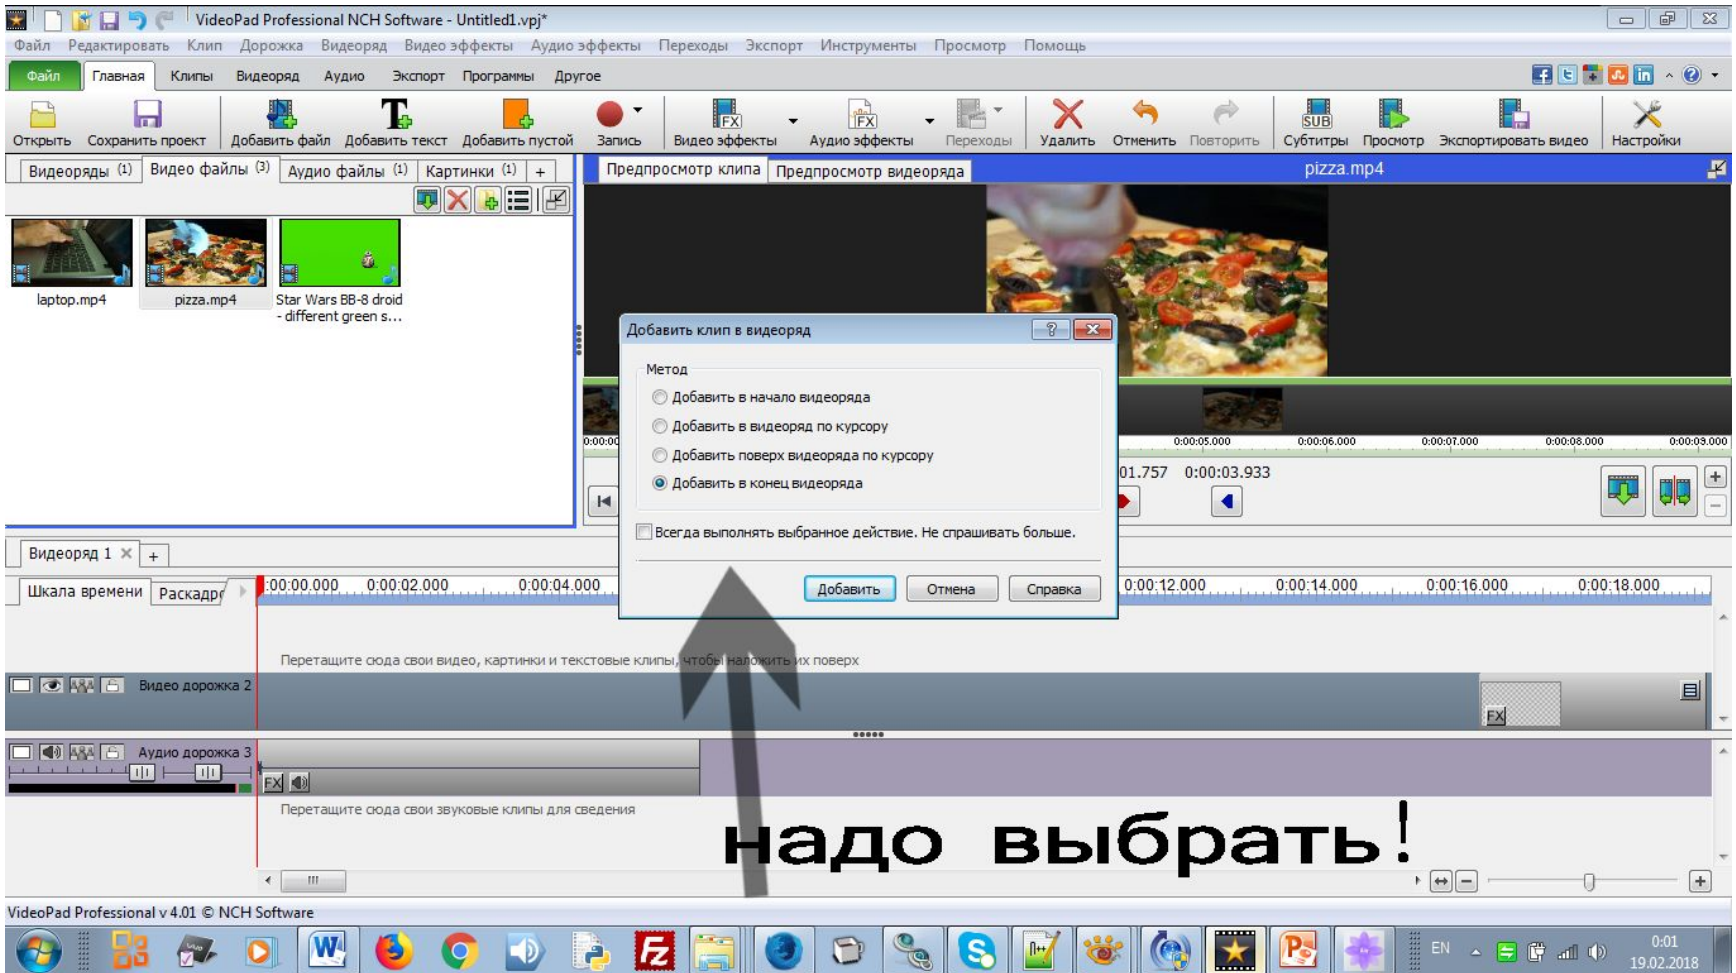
VideoPad Professional NCH Software - Untitled1.vpj*

Файл Редактировать Клип Дорожка Видеоряд Видео эффекты Аудио эффекты Переходы Экспорт Инструменты Просмотр Помощь

Файл Главная Клипы Видеоряд Аудио Экспорт Программы Другое

Открыть Сохранить проект Добавить файл Добавить текст Добавить пустой Запись Видео эффекты Аудио эффекты Переходы Удалить Отменить Повторить Субтитры Просмотр Экспортировать видео Настройки

Видеоряды (1) Видео файлы (3) Аудио файлы (1) Картинки (1) +

laptop.mp4 pizza.mp4 Star Wars BB-8 droid - different green s...

Предпросмотр клипа Предпросмотр видеоряда pizza.mp4

0:00:05.000 0:00:06.000 0:00:07.000 0:00:08.000 0:00:09.000

01.757 0:00:03.933

Добавить клип в видеоряд

Метод
Добавить в начало видеоряда
Добавить в видеоряд по курсору
Добавить поверх видеоряда по курсору
Добавить в конец видеоряда

Всегда выполнять выбранное действие. Не спрашивать больше.

Добавить Отмена Справка

Видеоряд 1 × +

Шкала времени Раскадр

0:00:00.000 0:00:02.000 0:00:04.000 0:00:12.000 0:00:14.000 0:00:16.000 0:00:18.000

Перетащите сюда свои видео, картинки и текстовые клипы, чтобы наложить их поверх

Видео дорожка 2

Аудио дорожка 3

Перетащите сюда свои звуковые клипы для сведения

надо выбрать!

VideoPad Professional v 4.01 © NCH Software

EN 0:01 19.02.2018